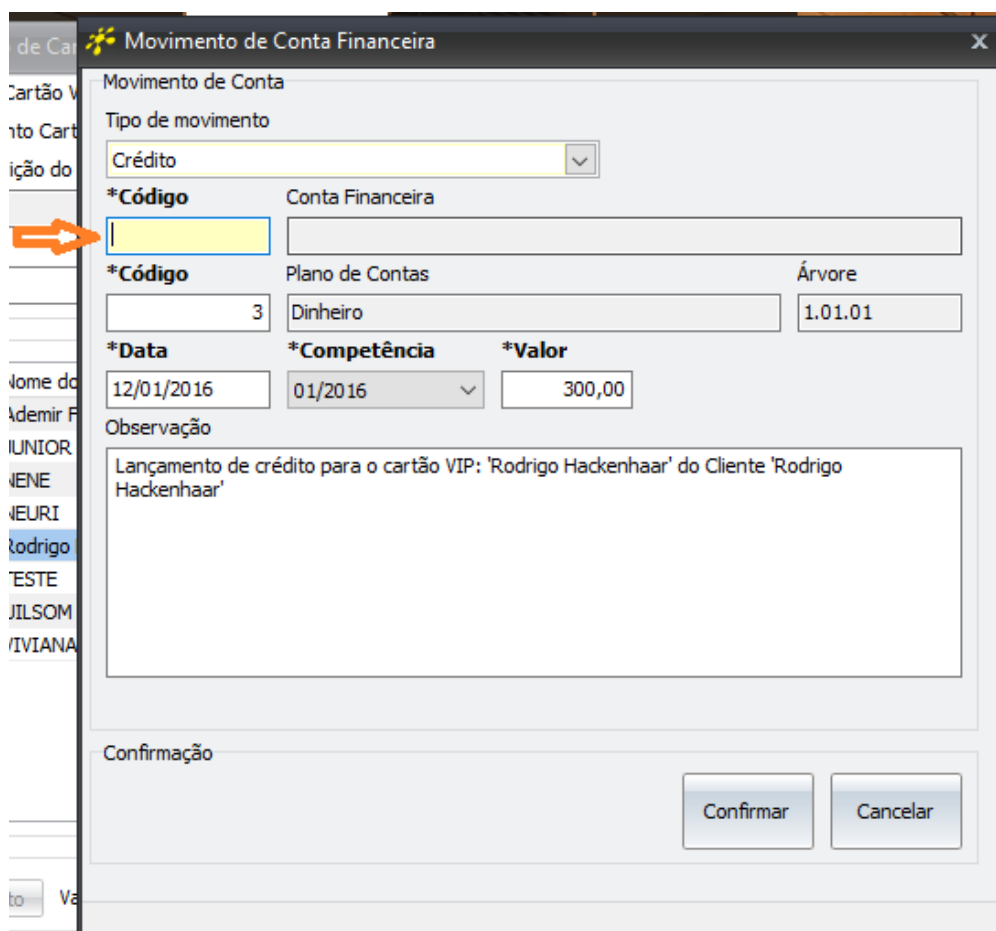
de Car

Cartão V

nto Cart

ição do

Nome do

Ademir F

JUNIOR

NENE

NEURI

Rodrigo (

TESTE

JILSOM

VIVIANA

to

Va

Movimento de Conta Financeira

×

Movimento de Conta

Tipo de movimento

Crédito

*Código

Conta Financeira

*Código

Plano de Contas

Árvore

3

Dinheiro

1.01.01

*Data

*Competência

*Valor

12/01/2016

01/2016

300,00

Observação

Lançamento de crédito para o cartão VIP: 'Rodrigo Hackenhaar' do Cliente 'Rodrigo Hackenhaar'

Confirmação

Confirmar

Cancelar